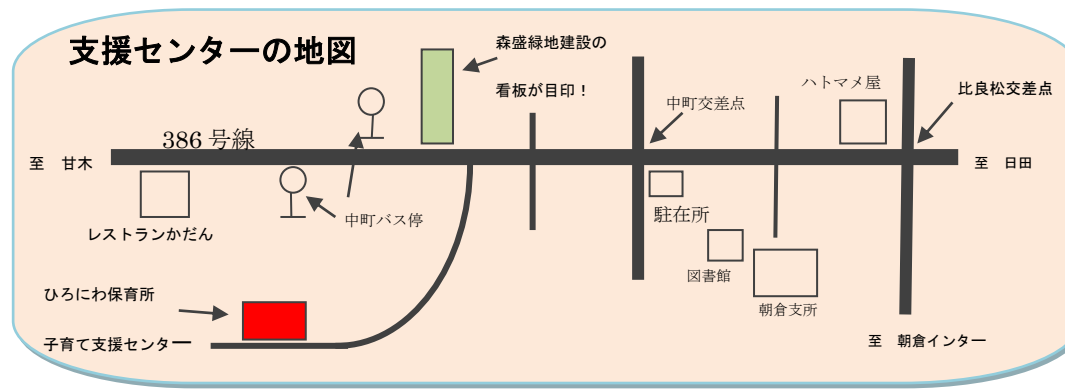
支援センターの地図

森盛緑地建設の

看板が目印！

386 号線

中町交差点

ハトマメ屋

比良松交差点

至　甘木

至　日田

中町バス停

駐在所

レストランかだん

図書館

朝倉支所

ひろにわ保育所

子育て支援センター

至　朝倉インター